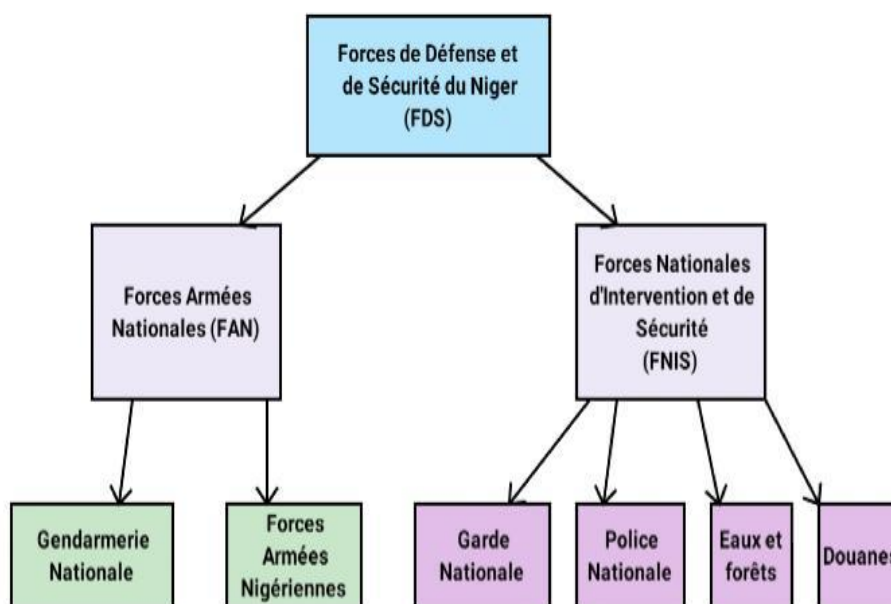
Forces de Défense et de Sécurité du Niger (FDS)

Forces Armées Nationales (FAN)

Forces Nationales d'Intervention et de Sécurité (FNIS)

Gendarmerie Nationale

Forces Armées Nigériennes

Garde Nationale

Police Nationale

Eaux et forêts

Douanes